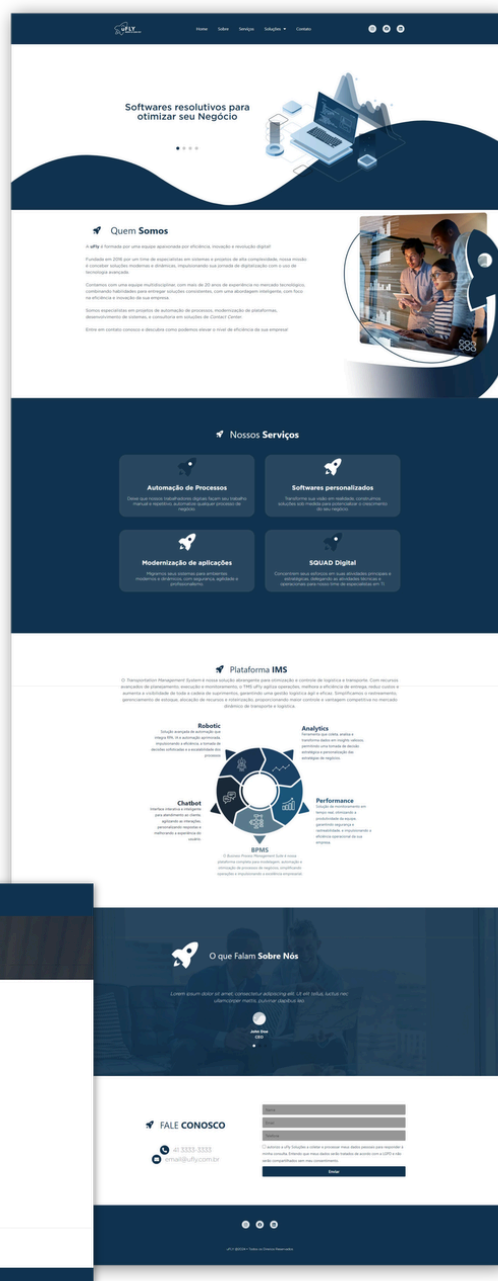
uFLY

Home Sobre Serviços Soluções Contato

Softwares resolutivos para otimizar seu Negócio

Quem Somos

A uFly é formada por uma equipe apaixonada por eficiência, inovação e revolução digital.

Fundada em 2016 por um time de especialistas em sistemas e projetos de alta complexidade, nossa missão é conceber soluções modernas e dinâmicas, impulsionando sua jornada de digitalização com o uso de tecnologia avançada.

Contamos com uma equipe multidisciplinar, com mais de 20 anos de experiência no mercado tecnológico, combinando habilidades para entregar soluções consistentes, com uma abordagem inteligente, com foco na eficiência e inovação de sua empresa.

Somos especialistas em projetos de automação de processos, modernização de plataformas, desenvolvimento de sistemas, e consultoria em soluções de Contact Center.

Entre em contato conosco e descubra como podemos elevar o nível de eficiência da sua empresa!

Nossos Serviços

Automação de Processos
Deixe que nossos trabalhadores digitais façam seu trabalho manual e repetitivo, automatize qualquer processo do negócio.

Softwares personalizados
Transforme sua ideia em realidade, construímos soluções sob medida para potencializar o crescimento do seu negócio.

Modernização de aplicações
Migramos seus sistemas para ambientes modernos e dinâmicos, com segurança, agilidade e profissionalismo.

SQUAD Digital
Concentrem seus esforços em suas atividades principais e estratégicas, delegando as atividades técnicas e operacionais para nosso time de especialistas em TI.

Plataforma IMS

O Transportation Management System é nossa solução abrangente para inovação e controle de logística e transporte. Com recursos avançados de planejamento, execução e monitoramento, o TMS uFly agiliza operações, melhora a eficiência de entrega, reduz custos e aumenta a visibilidade de toda a cadeia de suprimentos, garantindo uma gestão logística ágil e eficaz. Simplificamos o rastreamento, gerenciamento de estoque, alocação de recursos e roteirização, proporcionando maior controle e vantagem competitiva no mercado dinâmico de transporte e logística.

Robotic
Solução avançada de automação que integra RPA, IA e automação permitindo impulsionando a eficiência, a tomada de decisões informadas e a escalabilidade dos processos.

Analytics
Ferramenta que coleta, analisa e transforma dados em insights valiosos, permitindo uma tomada de decisão estratégica e personalizada das estratégias de negócios.

Chatbot
Interface interativa e inteligente para atendimento ao cliente, agilizando as interações, personalizando respostas e melhorando a experiência do usuário.

Performance
Solução de monitoramento em tempo real, otimizando a produtividade de equipe, garantindo segurança e rentabilidade, e impulsionando a eficiência operacional da sua empresa.

BPMS
O Business Process Management Suite é uma plataforma completa para modelagem, automação e otimização de processos de negócios, simplificando operações e impulsionando a excelência empresarial.

O que Falam Sobre Nós

Lorem ipsum dolor sit amet, consectetur adipiscing elit. Ut elit tellus, luctus nec ullamcorper mattis, pulvinar dapibus leo.

John Doe
CEO

FALE CONOSCO

41 3333-3333
email@ufly.com.br

Nome
Email
Telefone

Autorizo a uFly Soluções a utilizar e processar meus dados pessoais para responder à minha consulta. Entendo que meus dados serão tratados de acordo com a LGPD e não serão compartilhados sem meu consentimento.

Enviar

uFLY ©2024 • Todos os Direitos Reservados